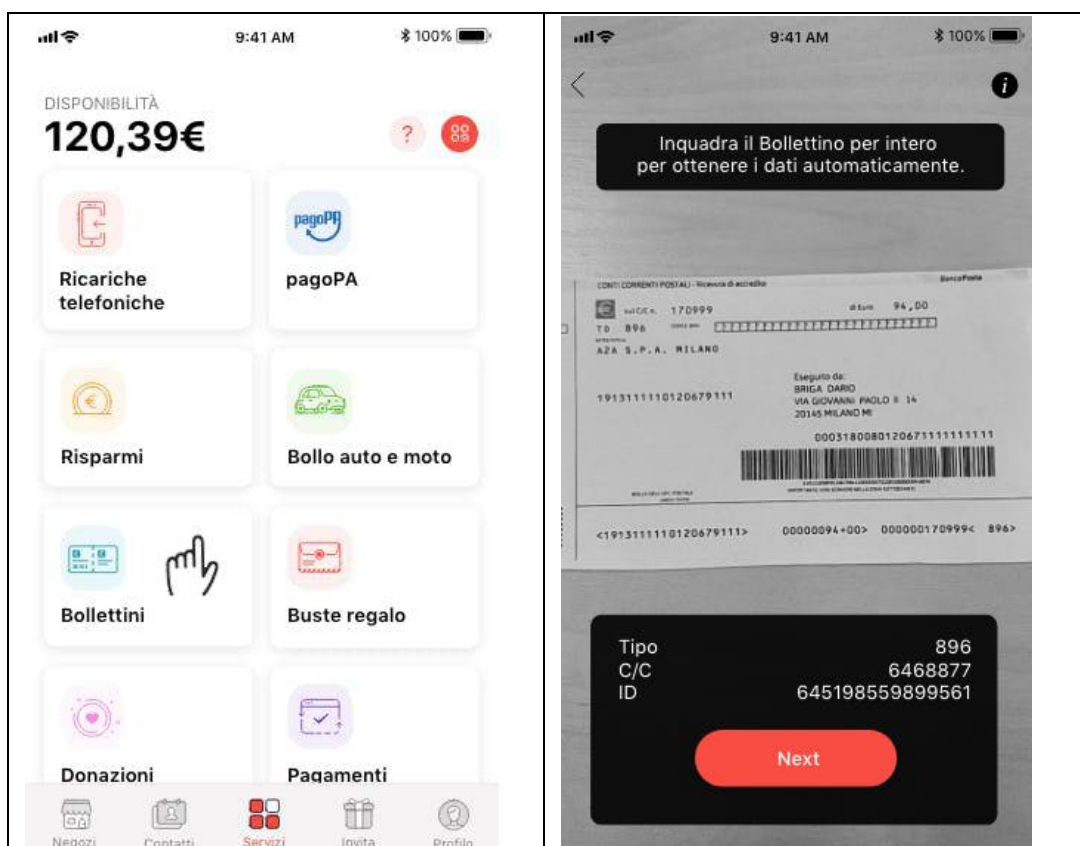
9:41 AM
100%

DISPONIBILITÀ
120,39€

?

pagoPA

Ricariche telefoniche

pagoPA

Risparmi

Bollo auto e moto

Bollettini

Buste regalo

Donazioni

Pagamenti

Negozi
Contatti
Servizi
Invita
Profilo

9:41 AM
100%

Inquadra il Bollettino per intero per ottenere i dati automaticamente.

CONTI CORRENTI POSTALI - Ricevuta di accredito
BancoPosta
sul C/C n. 170999
di Euro 94,00
TD 896
A2A S.P.A. MILANO
Eseguito da:
BRIGA DARIO
VIA GIOVANNI PAOLO II 14
20145 MILANO MI
191311110120679111
000318008012067111111111
<191311110120679111>
00000094+00>
000000170999<
896>

Tipo 896
C/C 6468877
ID 645198559899561

Next